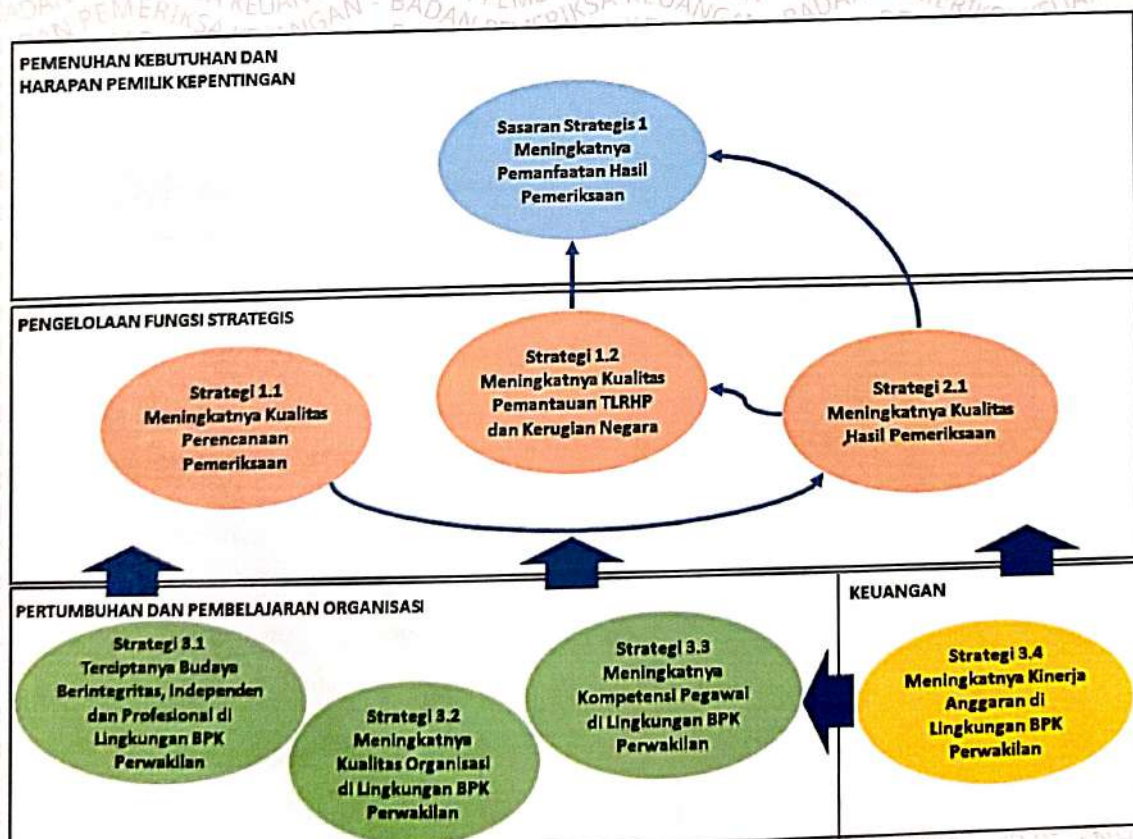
BADAN PEMERIKSA KEUANGAN - BADAN PEMERIKSA KEUANGAN - BADAN PEMERIKSA KEUANGAN

PEMENUHAN KEBUTUHAN DAN HARAPAN PEMILIK KEPENTINGAN

Sasaran Strategis 1 Meningkatnya Pemanfaatan Hasil Pemeriksaan

PENGELOLAAN FUNGSI STRATEGIS

Strategi 1.1 Meningkatnya Kualitas Perencanaan Pemeriksaan

Strategi 1.2 Meningkatnya Kualitas Pemantauan TLRHP dan Kerugian Negara

Strategi 2.1 Meningkatnya Kualitas Hasil Pemeriksaan

PERTUMBUHAN DAN PEMBELAJARAN ORGANISASI

Strategi 3.1 Terciptanya Budaya Berintegritas, Independen dan Profesional di Lingkungan BPK Perwakilan

Strategi 3.2 Meningkatnya Kualitas Organisasi di Lingkungan BPK Perwakilan

Strategi 3.3 Meningkatnya Kompetensi Pegawai di Lingkungan BPK Perwakilan

KEUANGAN

Strategi 3.4 Meningkatnya Kinerja Anggaran di Lingkungan BPK Perwakilan